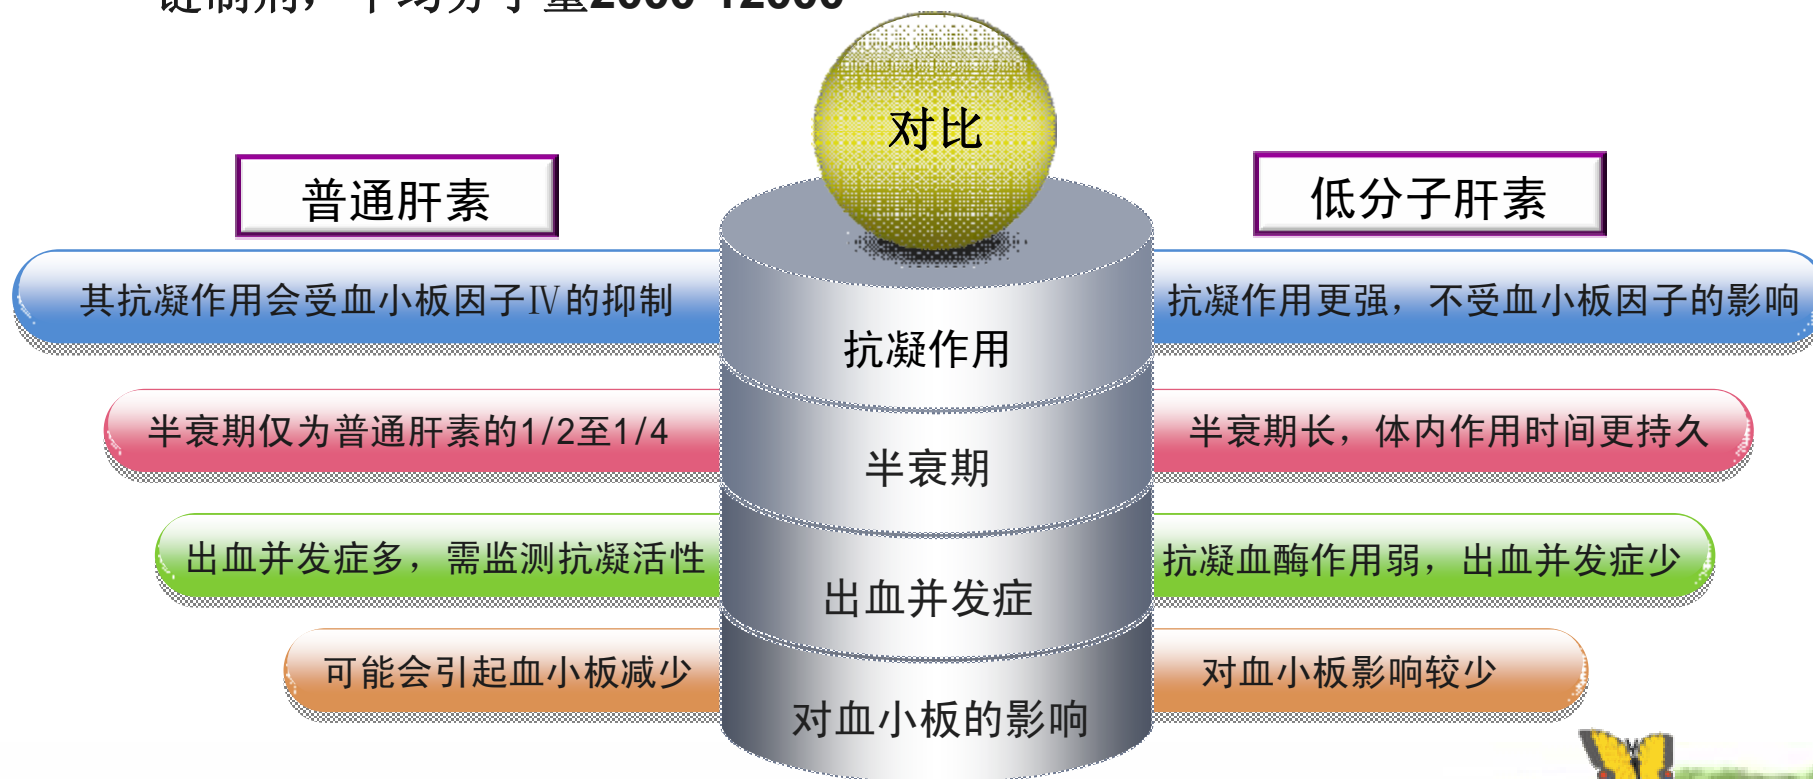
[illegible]

对比

普通肝素

低分子肝素

其抗凝作用会受血小板因子Ⅳ的抑制

抗凝作用

抗凝作用更强，不受血小板因子的影响

半衰期仅为普通肝素的1/2至1/4

半衰期

半衰期长，体内作用时间更持久

出血并发症多，需监测抗凝活性

出血并发症

抗凝血酶作用弱，出血并发症少

可能会引起血小板减少

对血小板的影响

对血小板影响较少